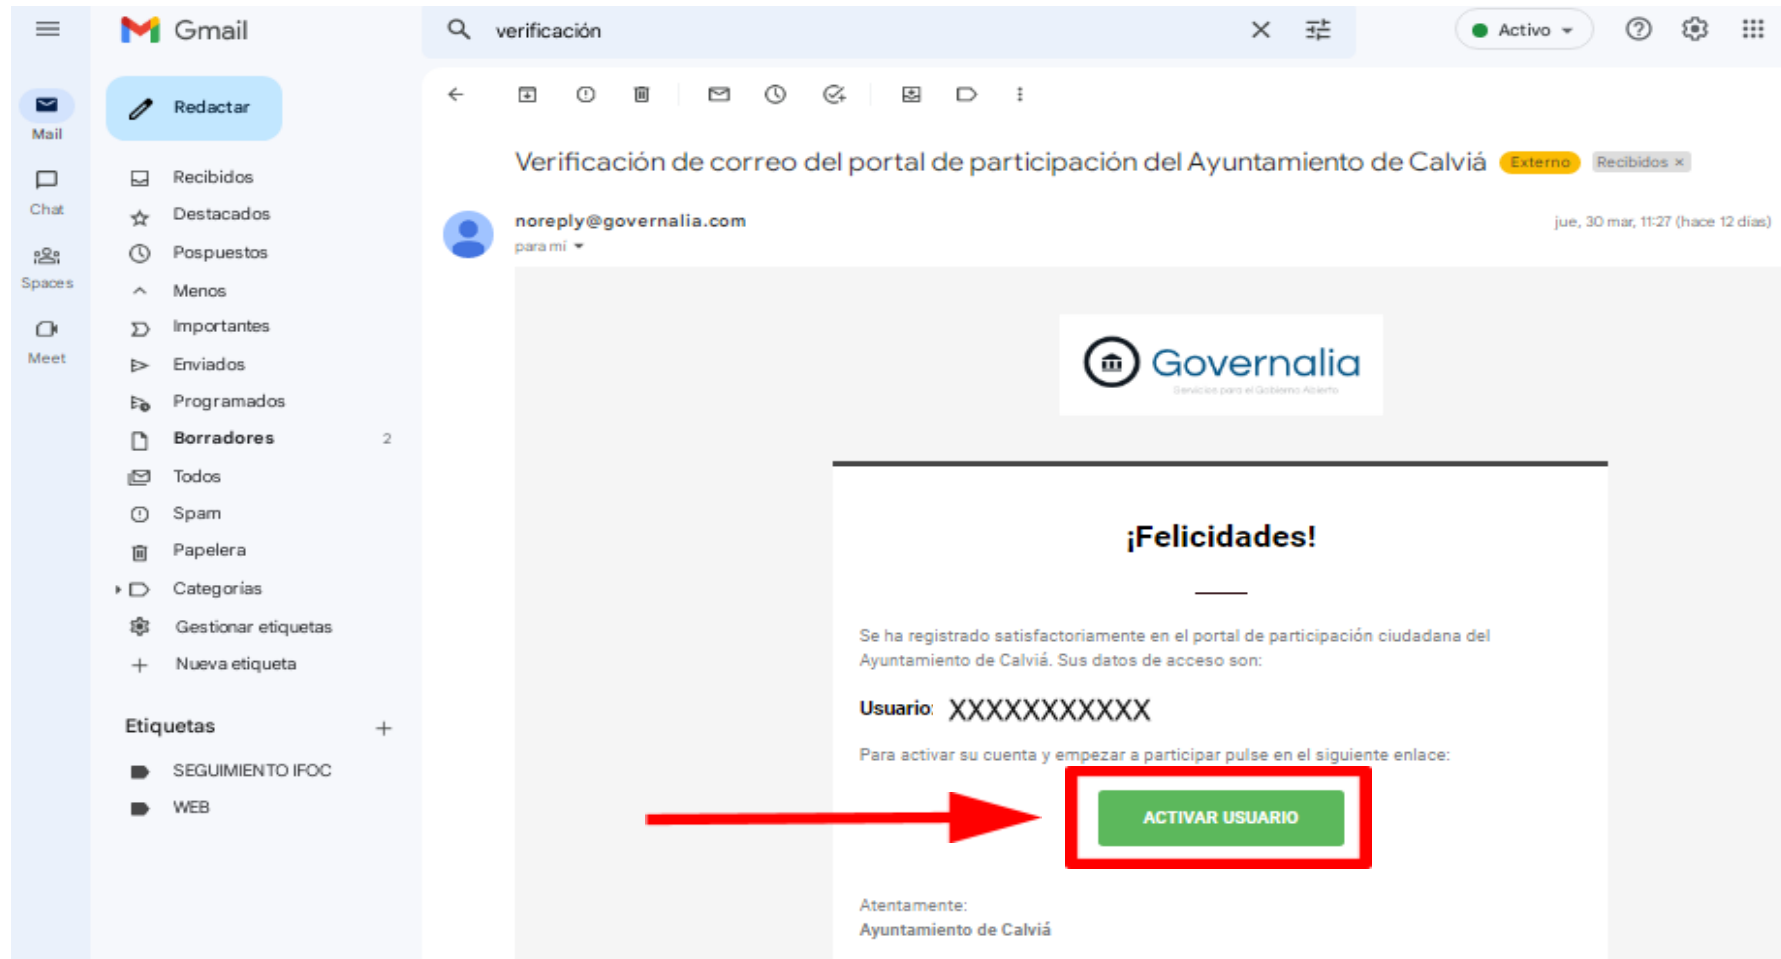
Gmail

verificación

Activo

Mail

Chat

Spaces

Meet

Redactar

Recibidos

Destacados

Pospuestos

Menos

Importantes

Enviados

Programados

Borradores 2

Todos

Spam

Papelera

Categorías

Gestionar etiquetas

Nueva etiqueta

Etiquetas

SEGUIMIENTO IFOC

WEB

Verificación de correo del portal de participación del Ayuntamiento de Calviá Externo Recibidos ×

noreply@governalia.com

para mí

jue, 30 mar, 11:27 (hace 12 días)

Governalia

Servicios para el Gobierno Abierto

¡Felicidades!

Se ha registrado satisfactoriamente en el portal de participación ciudadana del Ayuntamiento de Calviá. Sus datos de acceso son:

Usuario: XXXXXXXXXXX

Para activar su cuenta y empezar a participar pulse en el siguiente enlace:

ACTIVAR USUARIO

Atentamente:

Ayuntamiento de Calviá